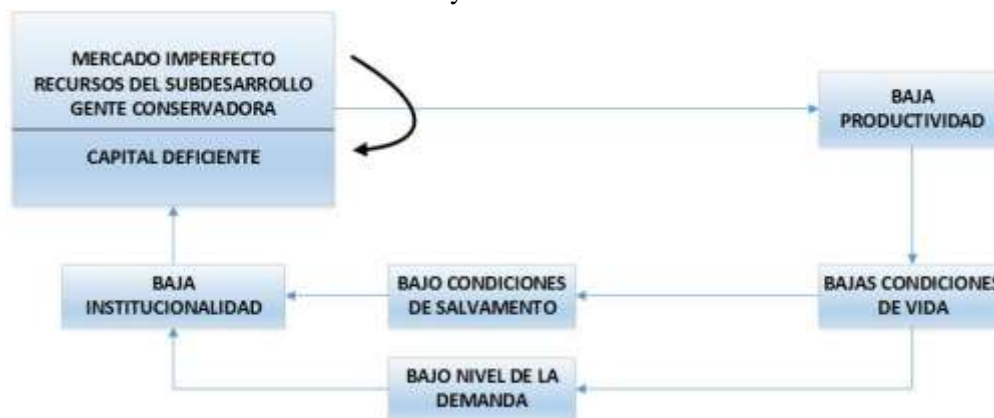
MERCADO IMPERFECTO
RECURSOS DEL SUBDESARROLLO
GENTE CONSERVADORA

CAPITAL DEFICIENTE

BAJA PRODUCTIVIDAD

BAJAS CONDICIONES DE VIDA

BAJO CONDICIONES DE SALVAMENTO

BAJA INSTITUCIONALIDAD

BAJO NIVEL DE LA DEMANDA